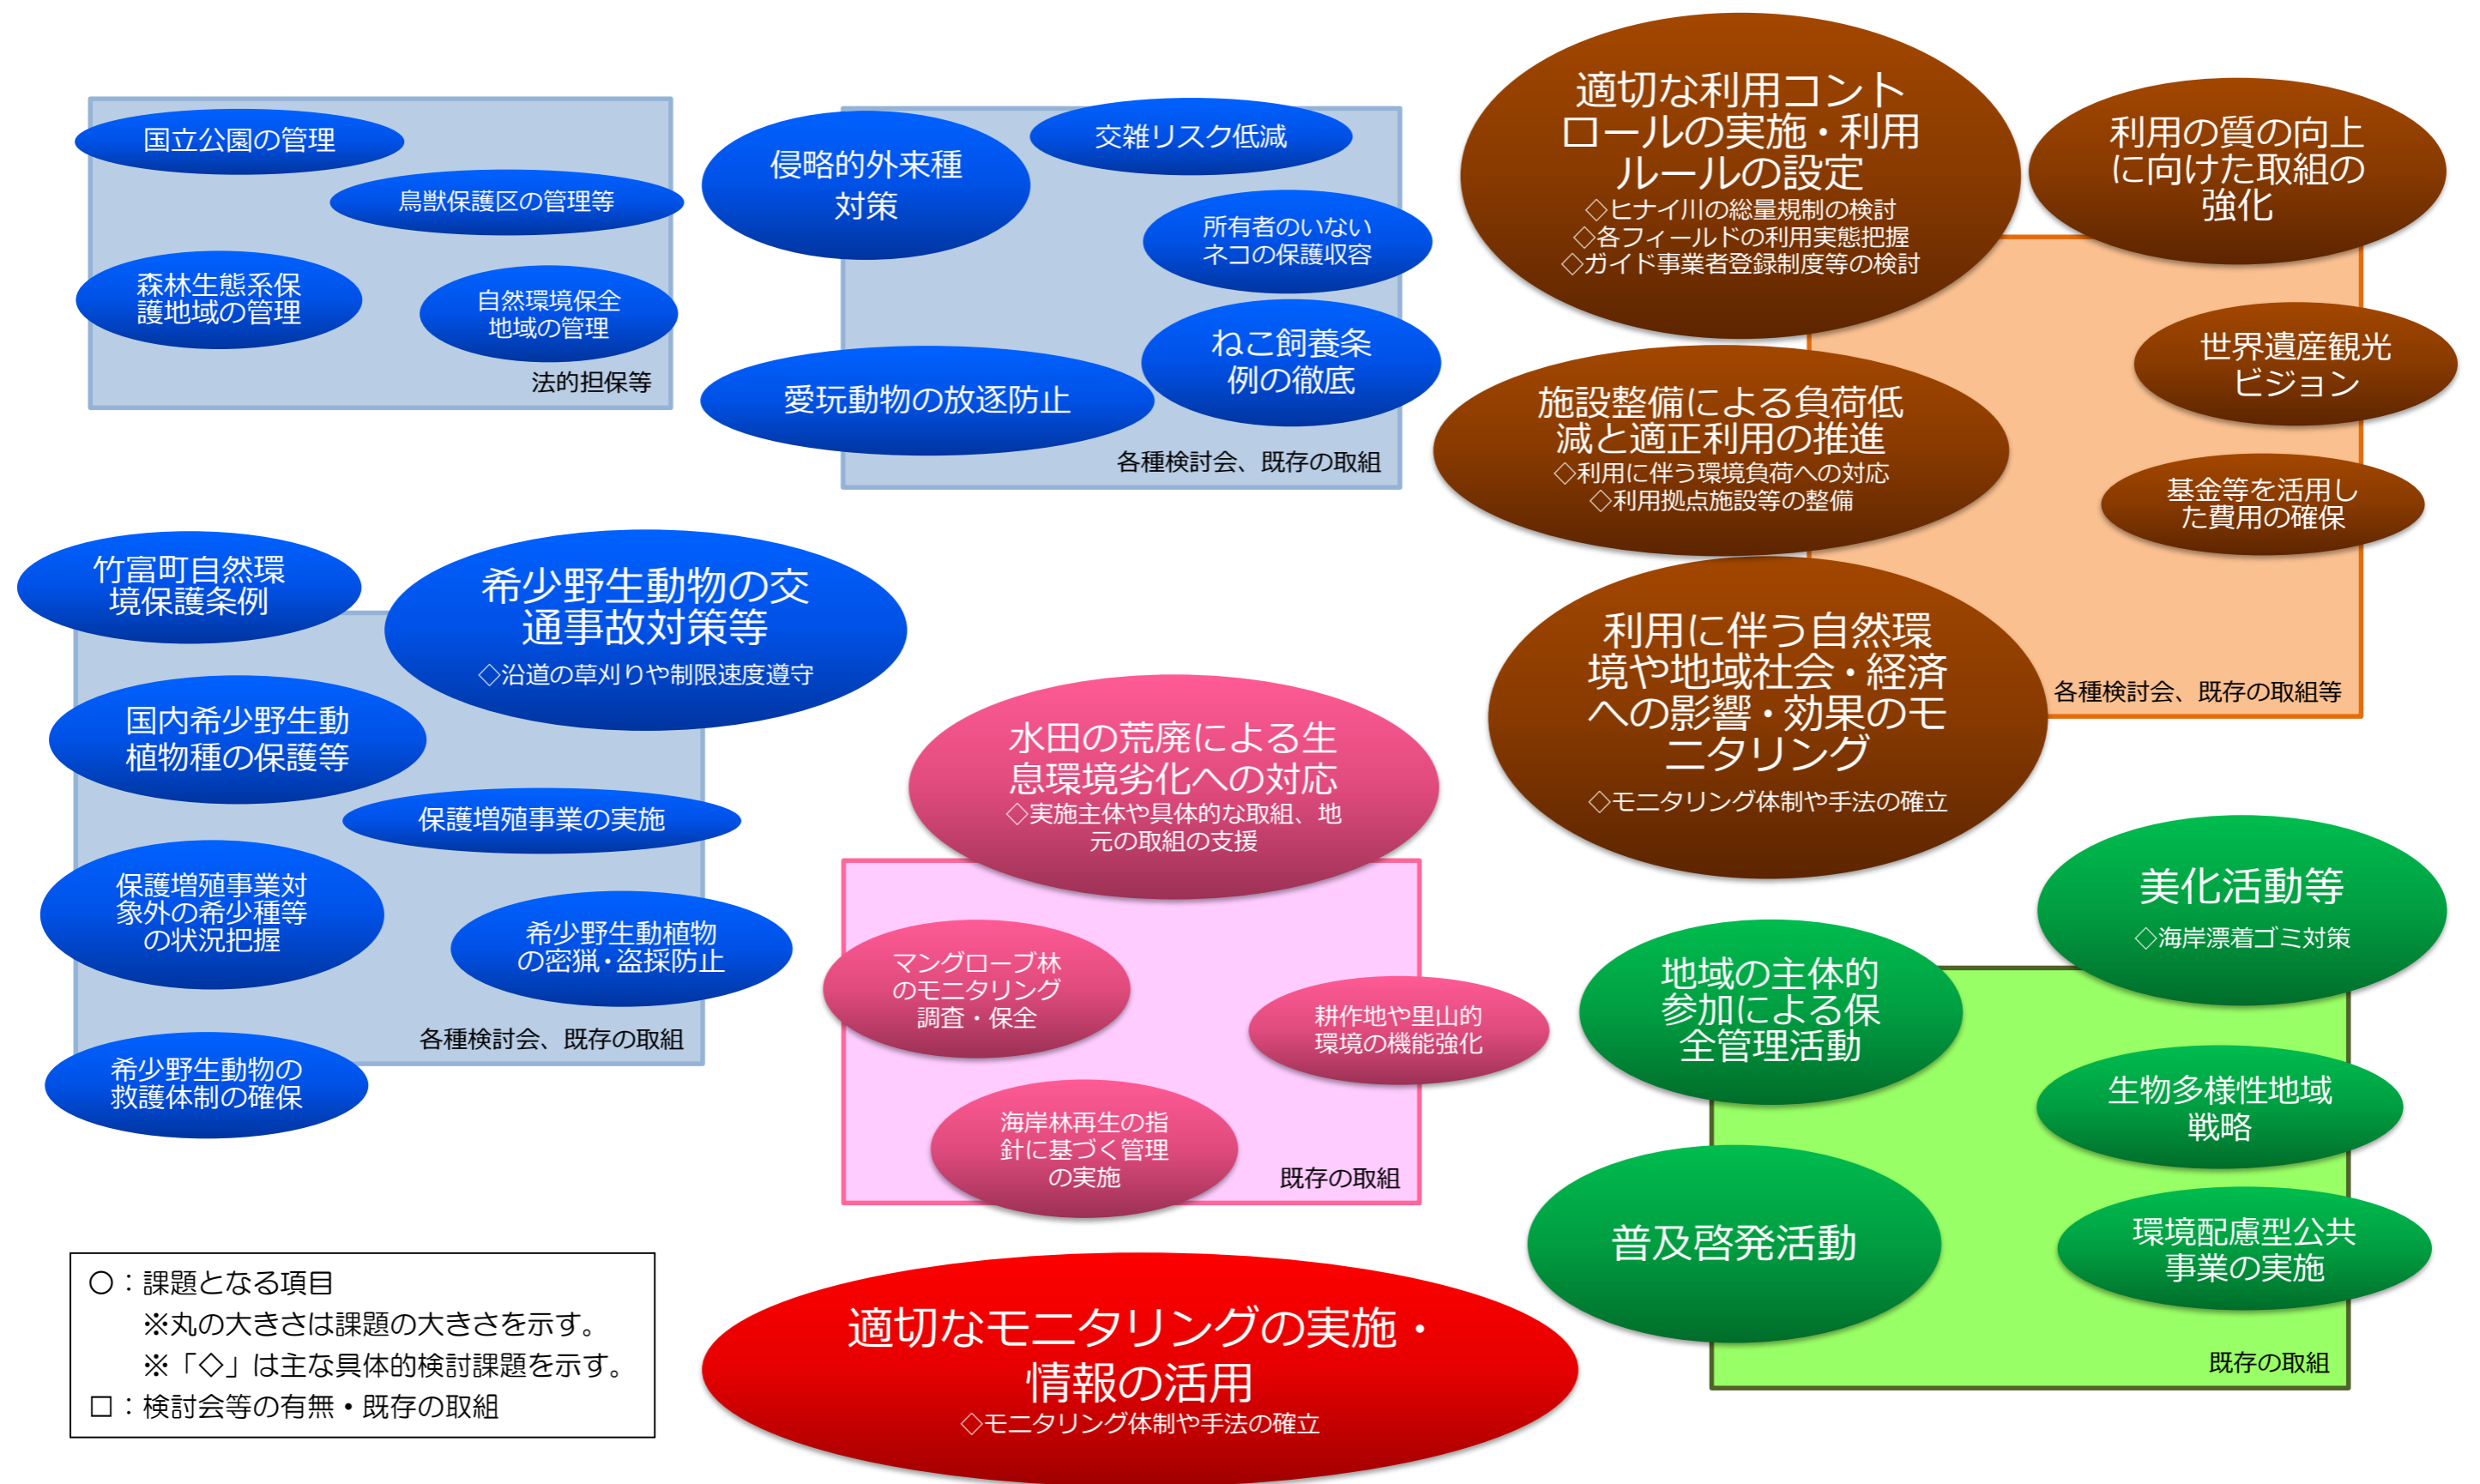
国立公園の管理

鳥獣保護区の管理等

森林生態系保護地域の管理

自然環境保全地域の管理

法的担保等

侵略的外来種対策

交雑リスク低減

所有者のいないネコの保護収容

ねこ飼養条例の徹底

愛玩動物の放逐防止

各種検討会、既存の取組

適切な利用コントロールの実施・利用ルールの設定
◇ヒナイ川の総量規制の検討
◇各フィールドの利用実態把握
◇ガイド事業者登録制度等の検討

利用の質の向上に向けた取組の強化

世界遺産観光ビジョン

施設整備による負荷低減と適正利用の推進
◇利用に伴う環境負荷への対応
◇利用拠点施設等の整備

基金等を活用した費用の確保

利用に伴う自然環境や地域社会・経済への影響・効果のモニタリング
◇モニタリング体制や手法の確立

各種検討会、既存の取組等

竹富町自然環境保護条例

希少野生動物の交通事故対策等
◇沿道の草刈りや制限速度遵守

国内希少野生動植物種の保護等

保護増殖事業の実施

保護増殖事業対象外の希少種等の状況把握

希少野生動植物の密猟・盗採防止

各種検討会、既存の取組

希少野生動物の救護体制の確保

水田の荒廃による生息環境劣化への対応
◇実施主体や具体的な取組、地元の取組の支援

マングローブ林のモニタリング調査・保全

耕作地や里山的環境の機能強化

海岸林再生の指針に基づく管理の実施

既存の取組

美化活動等
◇海岸漂着ゴミ対策

地域の主体的参加による保全管理活動

生物多様性地域戦略

普及啓発活動

環境配慮型公共事業の実施

既存の取組

○：課題となる項目
※丸の大きさは課題の大きさを示す。
※「◇」は主な具体的検討課題を示す。
□：検討会等の有無・既存の取組

適切なモニタリングの実施・情報の活用
◇モニタリング体制や手法の確立